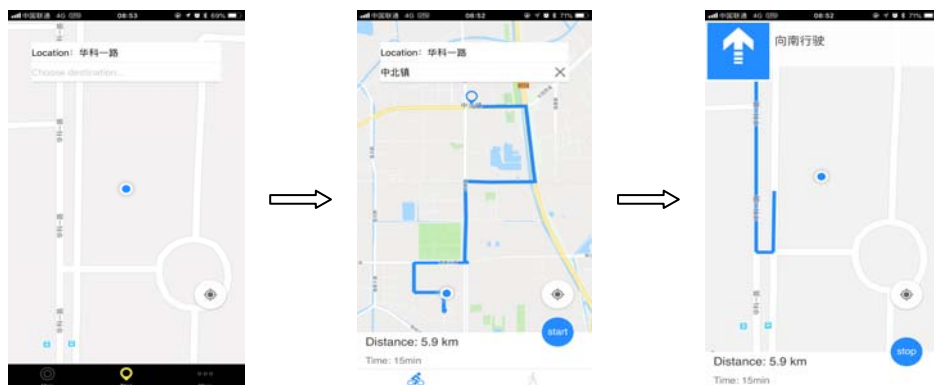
中国联通 4G 08:53 69%

Location: 华科一路

Choose destination...

中国联通 4G 08:52 71%

Location: 华科一路

中北镇

Distance: 5.9 km

Time: 15min

start

中国联通 4G 08:52 71%

向南行驶

Distance: 5.9 km

Time: 15min

stop